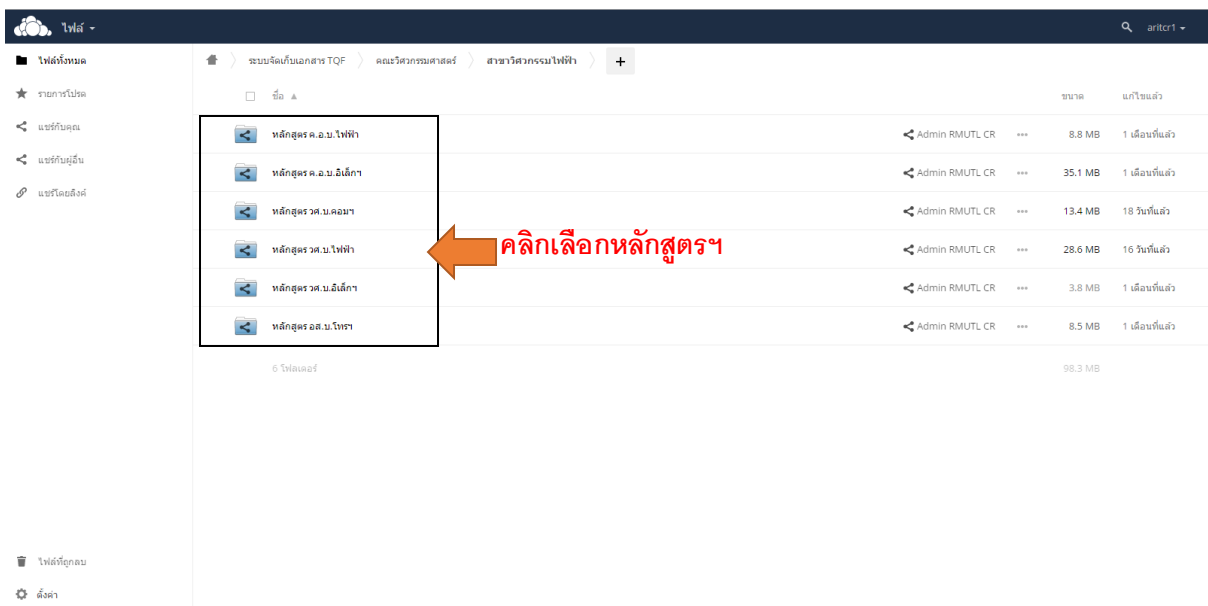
ไฟล์ ▾

aritcr1 ▾

ไฟล์ทั้งหมด
รายการโปรด
แชร์กับคุณ
แชร์กับผู้อื่น
แชร์โดยลิงค์

ระบบจัดเก็บเอกสาร TQF > คณะวิศวกรรมศาสตร์ > สาขาวิศวกรรมไฟฟ้า +

| ชื่อ ▲ | | | ขนาด | แก้ไขแล้ว |
|---|---|---|---|---|
| หลักสูตร ค.อ.บ.ไฟฟ้า | Admin RMUTL CR | ... | 8.8 MB | 1 เดือนที่แล้ว |
| หลักสูตร ค.อ.บ.อิเล็กฯ | Admin RMUTL CR | ... | 35.1 MB | 1 เดือนที่แล้ว |
| หลักสูตร วศ.บ.คอมฯ | Admin RMUTL CR | ... | 13.4 MB | 18 วันที่แล้ว |
| หลักสูตร วศ.บ.ไฟฟ้า | Admin RMUTL CR | ... | 28.6 MB | 16 วันที่แล้ว |
| หลักสูตร วศ.บ.อิเล็กฯ | Admin RMUTL CR | ... | 3.8 MB | 1 เดือนที่แล้ว |
| หลักสูตร อส.บ.โทรฯ | Admin RMUTL CR | ... | 8.5 MB | 1 เดือนที่แล้ว |
| 6 โฟลเดอร์ | | | 98.3 MB | |

คลิกเลือกหลักสูตรฯ

ไฟล์ที่ถูกลบ
ตั้งค่า